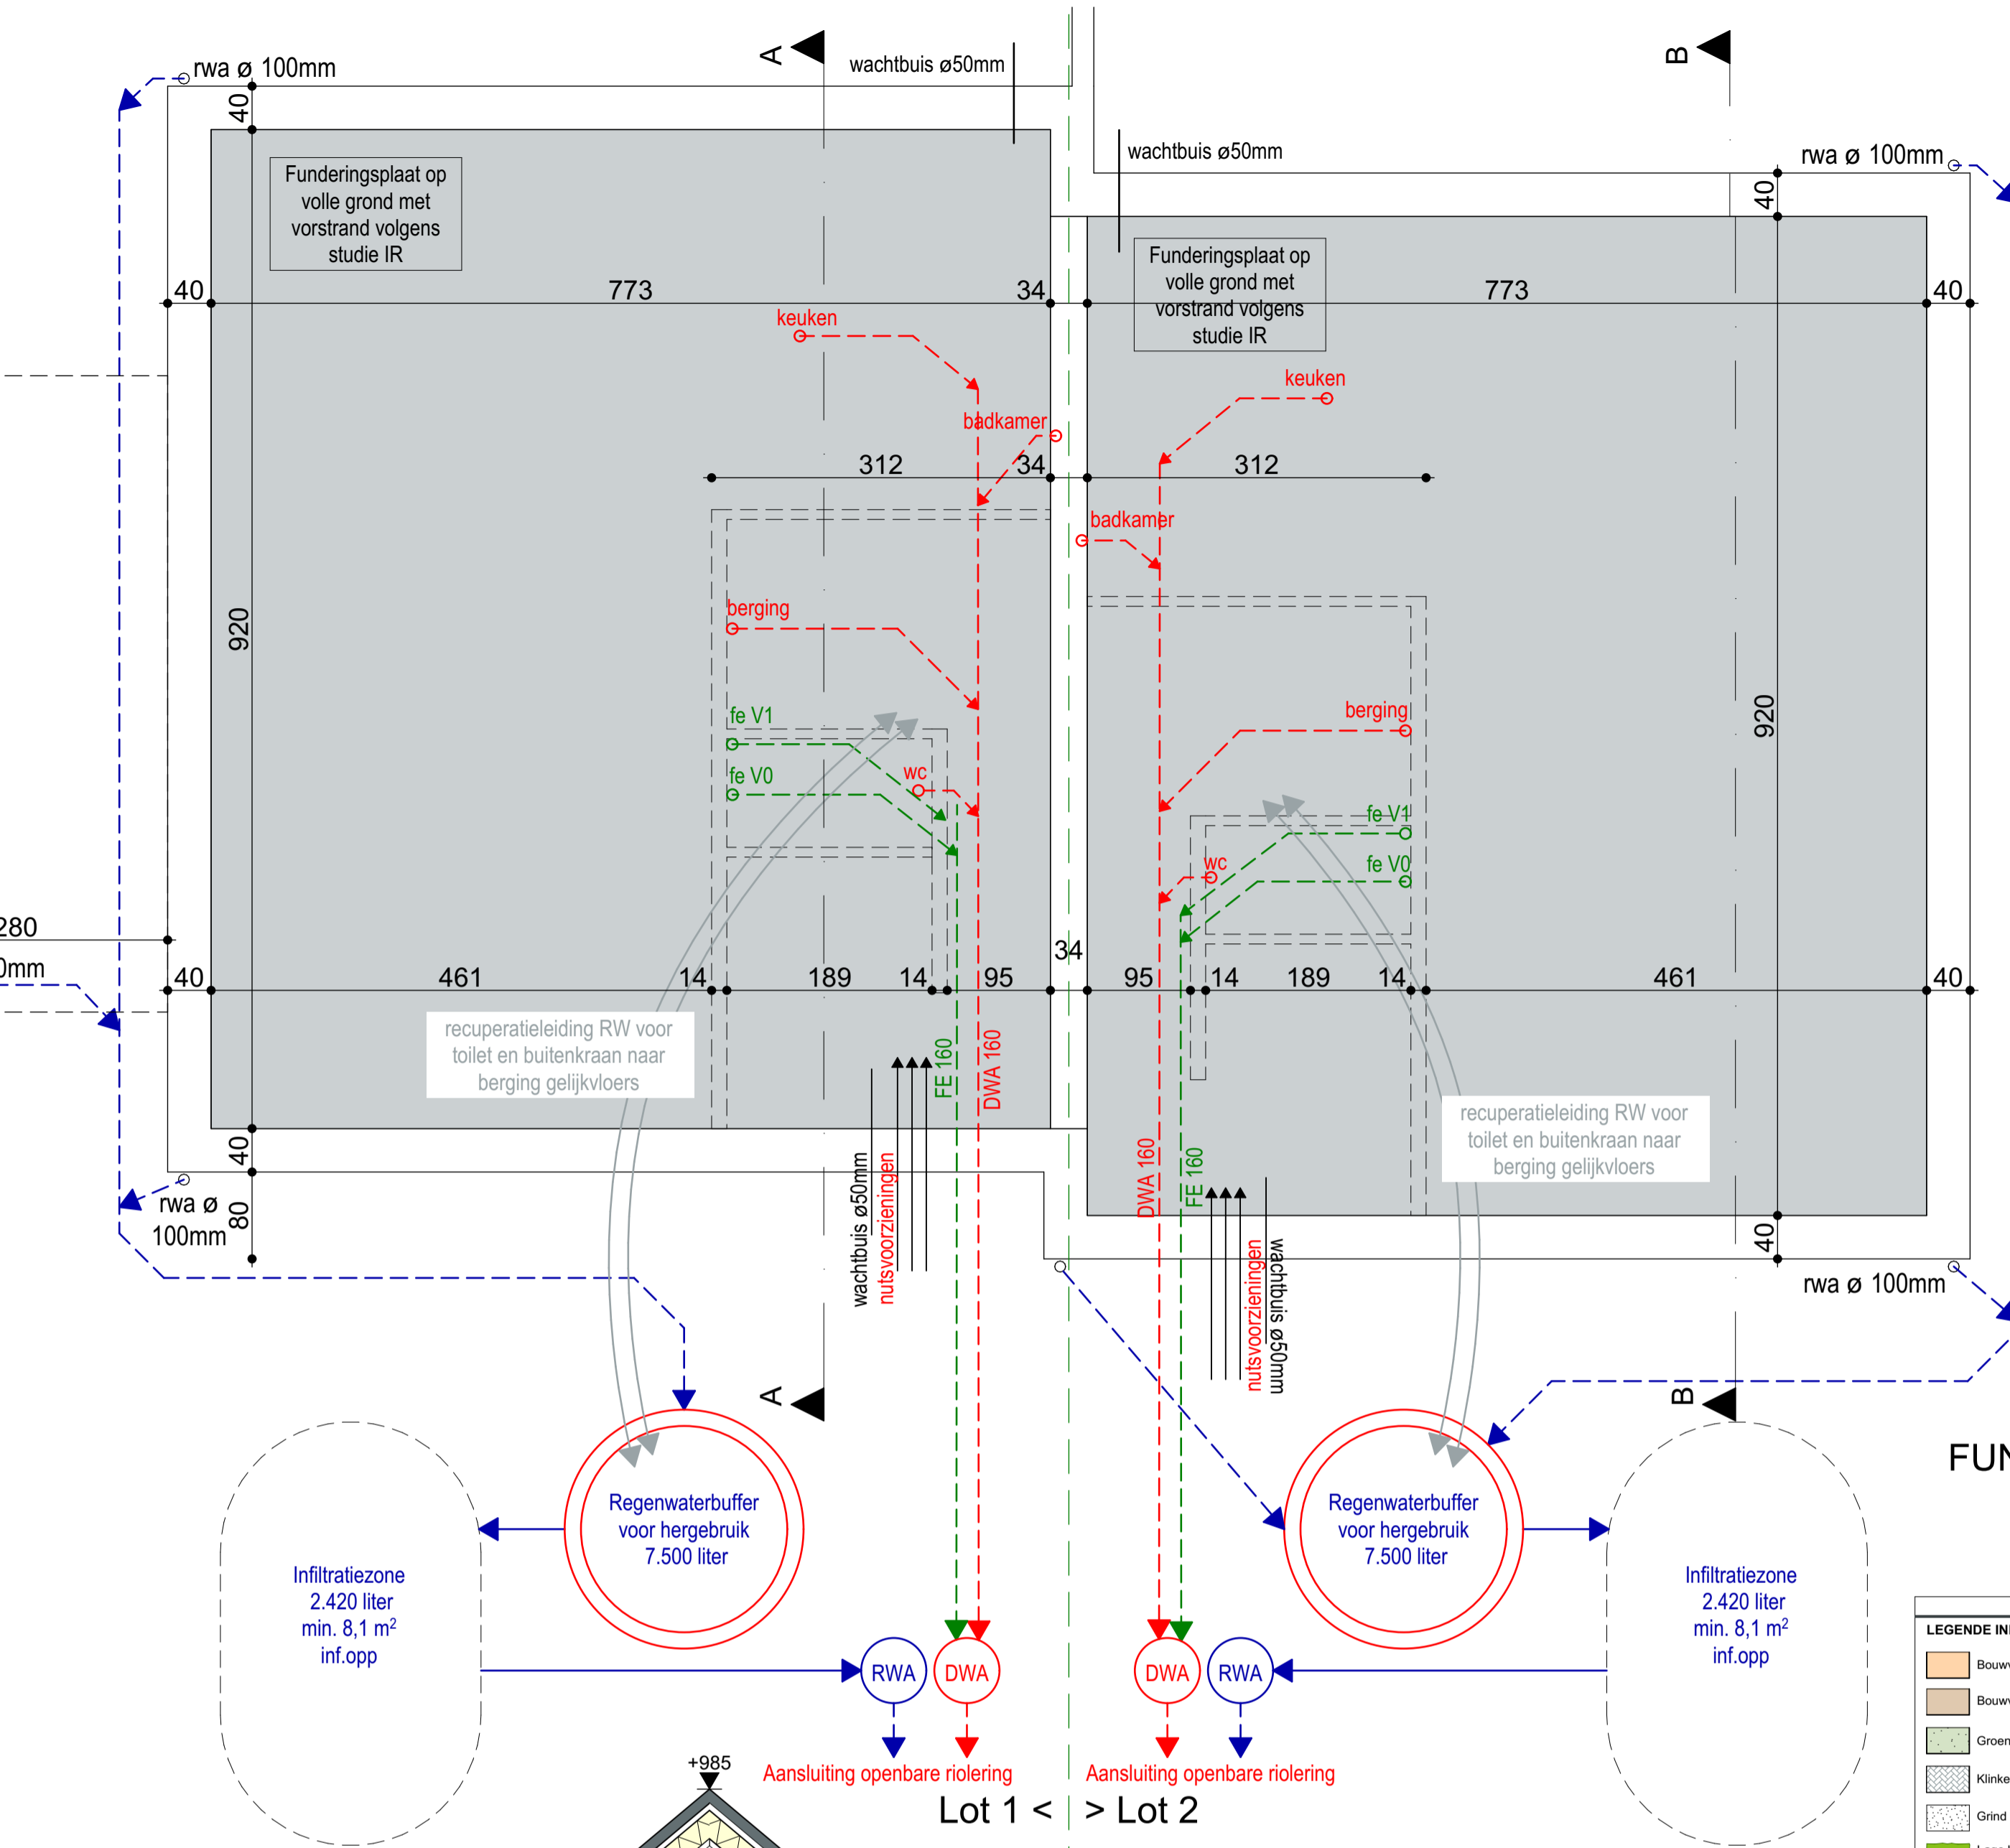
rwa ø 100mm
A
wachtbuis ø50mm
B
wachtbuis ø50mm
rwa ø 100mm
40
Funderingsplaat op volle grond met vorstrand volgens studie IR
40
773
34
Funderingsplaat op volle grond met vorstrand volgens studie IR
773
40
40
keuken
badkamer
keuken
312
34
312
badkamer
920
berging
berging
920
fe V1
fe V0
wc
fe V1
wc
fe V0
280
0mm
34
40
461
14
189
14
95
95
14
189
14
461
40
recuperatieleiding RW voor toilet en buitenkraan naar berging gelijkvloers
FE 160
DWA 160
recuperatieleiding RW voor toilet en buitenkraan naar berging gelijkvloers
40
rwa ø 100mm
80
wachtbuis ø50mm
nutsvoorzieningen
DWA 160
FE 160
nutsvoorzieningen
wachtbuis ø50mm
40
rwa ø 100mm
A
B
FUN
Regenwaterbuffer voor hergebruik 7.500 liter
Regenwaterbuffer voor hergebruik 7.500 liter
Infiltratiezone 2.420 liter min. 8,1 m$^2$ inf.opp
Infiltratiezone 2.420 liter min. 8,1 m$^2$ inf.opp
RWA
DWA
DWA
RWA
LEGENDE IN
Bouw
Bouw
Groen
Klinke
Grind
+985
Aansluiting openbare riolering
Aansluiting openbare riolering
Lot 1 <
> Lot 2